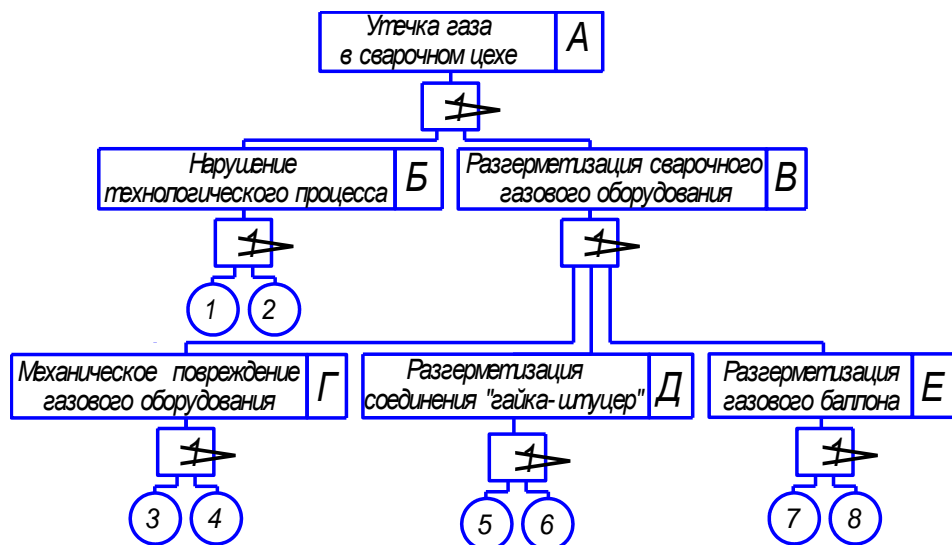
Утечка газа в сварочном цехе А

1

Нарушение технологического процесса Б

Разгерметизация сварочного газового оборудования В

1

1

1 2

Механическое повреждение газового оборудования Г

Разгерметизация соединения "гайка-штуцер" Д

Разгерметизация газового баллона Е

1

1

1

3 4

5 6

7 8